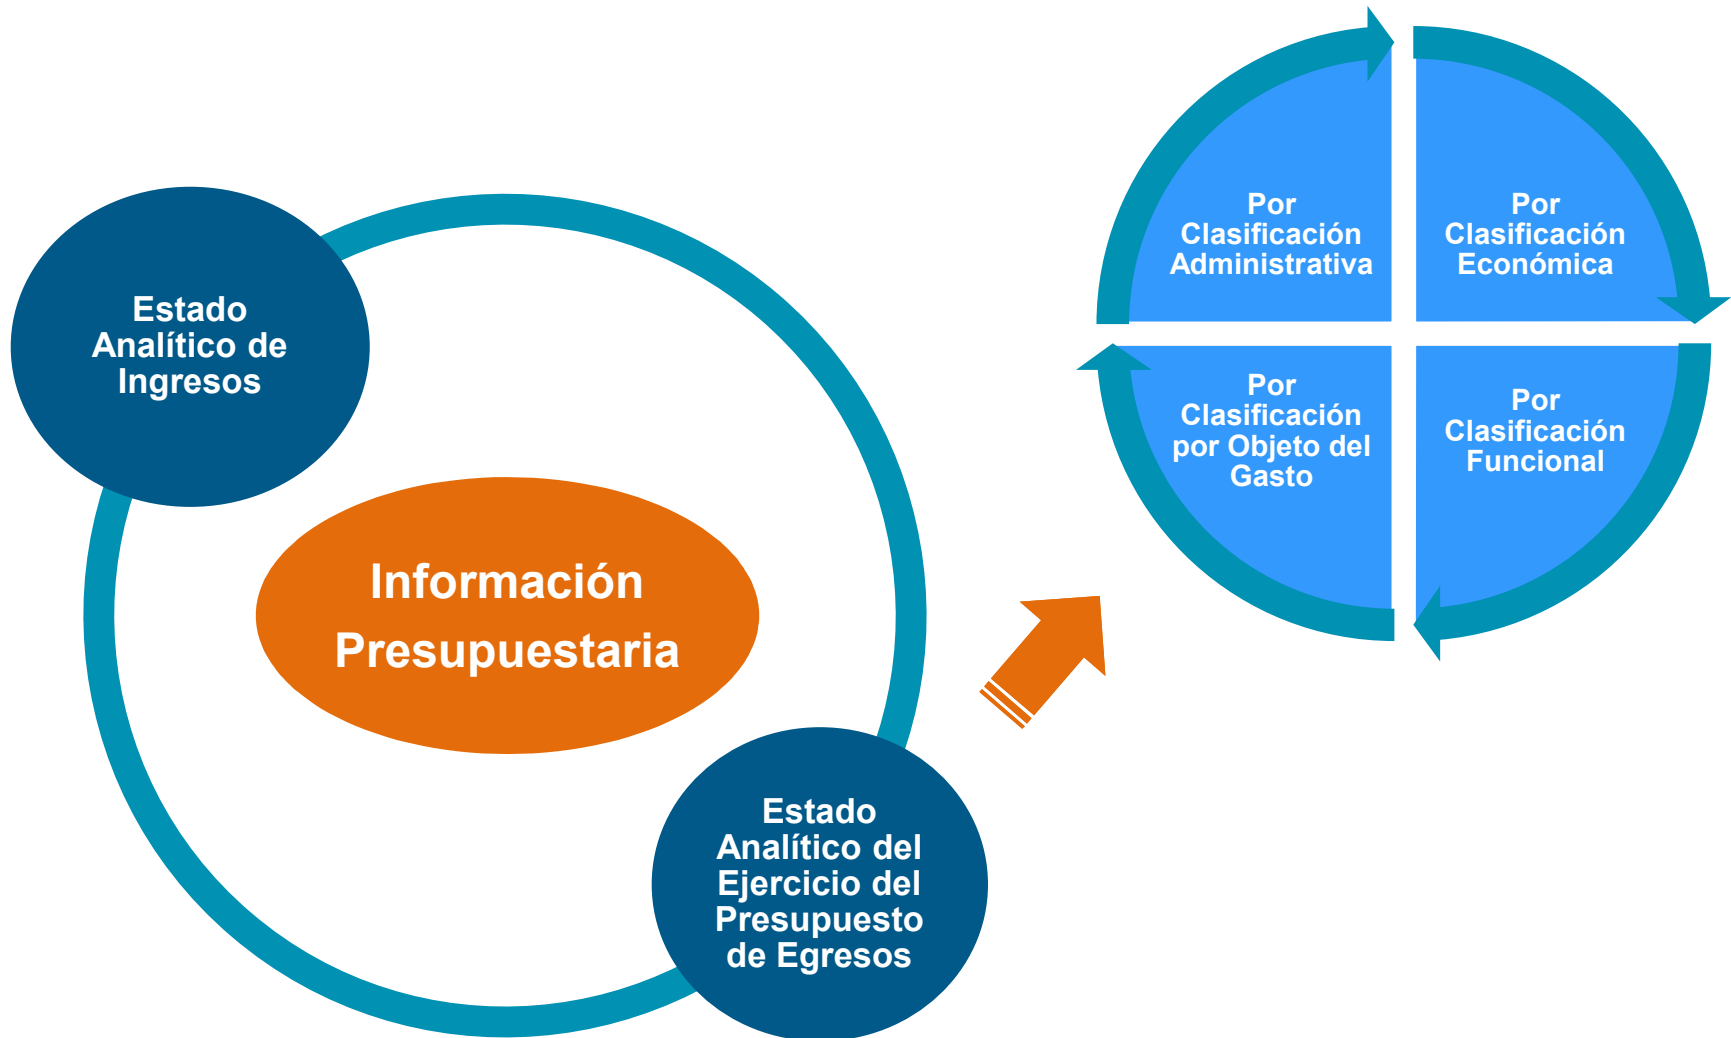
Estado Analítico de Ingresos

Información Presupuestaria

Estado Analítico del Ejercicio del Presupuesto de Egresos

Por Clasificación Administrativa

Por Clasificación Económica

Por Clasificación por Objeto del Gasto

Por Clasificación Funcional